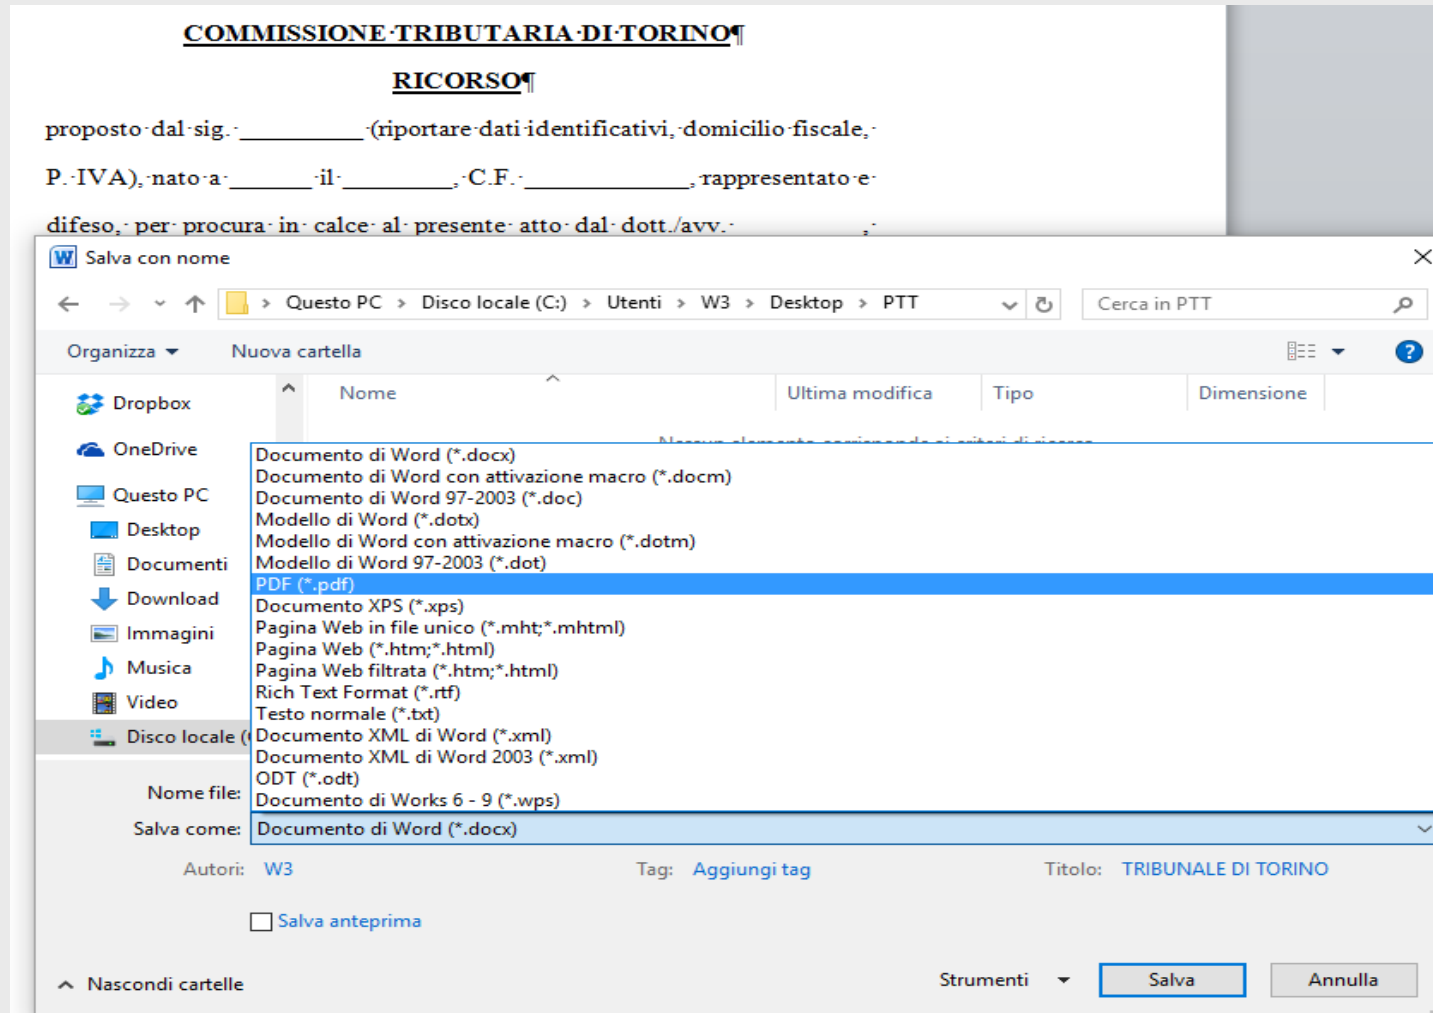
COMMISSIONE·TRIBUTARIA·DI·TORINO¶

RICORSO¶

proposto·dal·sig.·__________·(riportare·dati·identificativi,·domicilio·fiscale,·

P.·IVA),·nato·a·______·il·_________·C.F.·____________,·rappresentato·e·

difeso,·per·procura·in·calce·al·presente·atto·dal·dott./avv.·

Salva con nome

Questo PC › Disco locale (C:) › Utenti › W3 › Desktop › PTT

Cerca in PTT

Organizza ▾ Nuova cartella

Dropbox
OneDrive
Questo PC
Desktop
Documenti
Download
Immagini
Musica
Video
Disco locale (

| Nome | Ultima modifica | Tipo | Dimensione |
|---|---|---|---|

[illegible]

Documento di Word (*.docx)
Documento di Word con attivazione macro (*.docm)
Documento di Word 97-2003 (*.doc)
Modello di Word (*.dotx)
Modello di Word con attivazione macro (*.dotm)
Modello di Word 97-2003 (*.dot)
PDF (*.pdf)
Documento XPS (*.xps)
Pagina Web in file unico (*.mht;*.mhtml)
Pagina Web (*.htm;*.html)
Pagina Web filtrata (*.htm;*.html)
Rich Text Format (*.rtf)
Testo normale (*.txt)
Documento XML di Word (*.xml)
Documento XML di Word 2003 (*.xml)
ODT (*.odt)
Documento di Works 6 - 9 (*.wps)

Nome file:
Salva come: Documento di Word (*.docx)

Autori: W3 Tag: Aggiungi tag Titolo: TRIBUNALE DI TORINO

Salva anteprima

Nascondi cartelle Strumenti Salva Annulla